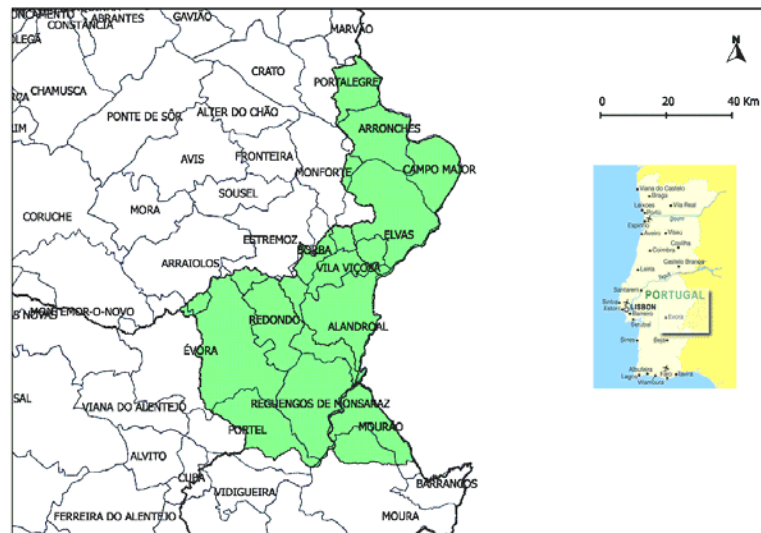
ENCAMENTO
ABRANTES
GAVIÃO
CONSTÂNCIA
MARVÃO
OLEGÃ
N
CRATO
CHAMUSCA
PORTALEGRE
0 20 40 Km
ALTER DO CHÃO
ARRONCHES
PONTE DE SÔR
AVIS
FRONTEIRA
CAMPO MAIOR
MONFORTE
SOUSEL
CORUCHE
MORA
ELVAS
ESTREMOZ
BORBA
ARRAIOLOS
VILA VIÇOSA
PORTUGAL
LISBON
MONTEMOR-O-NOVO
REDONDO
ALANDROAL
ÉVORA
SAL
REGUENGOS DE MONSARAZ
VIANA DO ALENTEJO
MOURÃO
PORTEL
ALVITO
CUBA
BARRANCOS
VIDIGUEIRA
FERREIRA DO ALENTEJO
MOURA